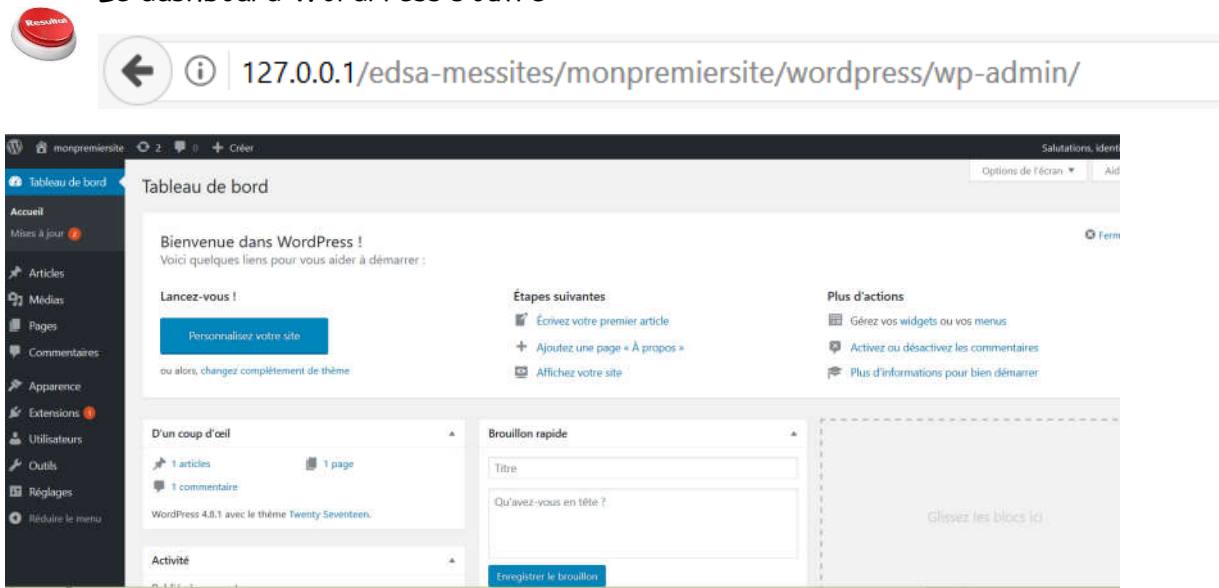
Résultat

Le dashboard WordPress s'ouvre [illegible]

127.0.0.1/edsa-messites/monpremiersite/wordpress/wp-admin/

monpremiersite 2 0 + Créer

Salutations, identi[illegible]

Tableau de bord

Accueil

Mises à jour 2

Articles

Médias

Pages

Commentaires

Apparence

Extensions 1

Utilisateurs

Outils

Réglages

Réduire le menu

Tableau de bord

Options de l'écran ▼

Aid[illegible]

Bienvenue dans WordPress !

Voici quelques liens pour vous aider à démarrer :

Ferm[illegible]

Lancez-vous !

Personnalisez votre site

ou alors, changez complètement de thème

Étapes suivantes

Écrivez votre premier article

Ajoutez une page « À propos »

Affichez votre site

Plus d'actions

Gérez vos widgets ou vos menus

Activez ou désactivez les commentaires

Plus d'informations pour bien démarrer

D'un coup d'œil

1 articles

1 page

1 commentaire

WordPress 4.8.1 avec le thème Twenty Seventeen.

Activité

Brouillon rapide

Titre

Qu'avez-vous en tête ?

Enregistrer le brouillon

Glissez les blocs ici